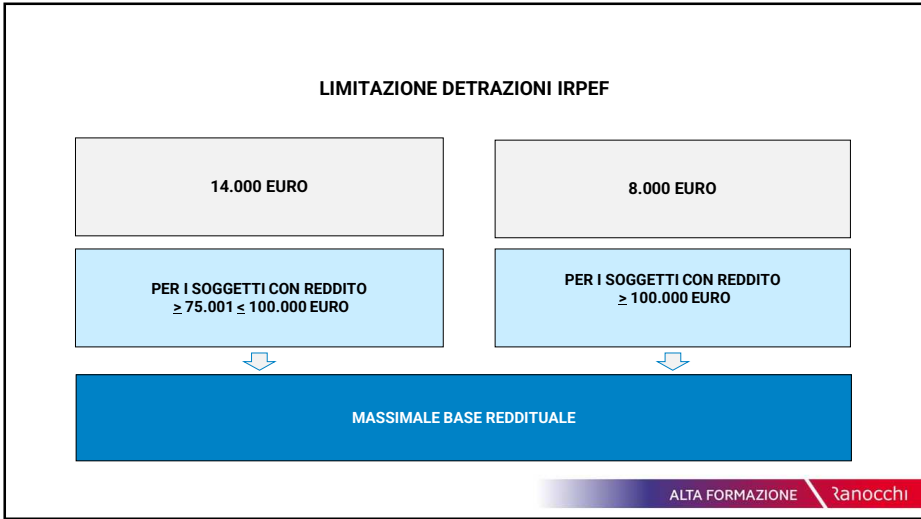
LIMITAZIONE DETRAZIONI IRPEF

14.000 EURO

8.000 EURO

PER I SOGGETTI CON REDDITO $\geq$ 75.001 $\leq$ 100.000 EURO

PER I SOGGETTI CON REDDITO $\geq$ 100.000 EURO

MASSIMALE BASE REDDITUALE

ALTA FORMAZIONE Ranocchi